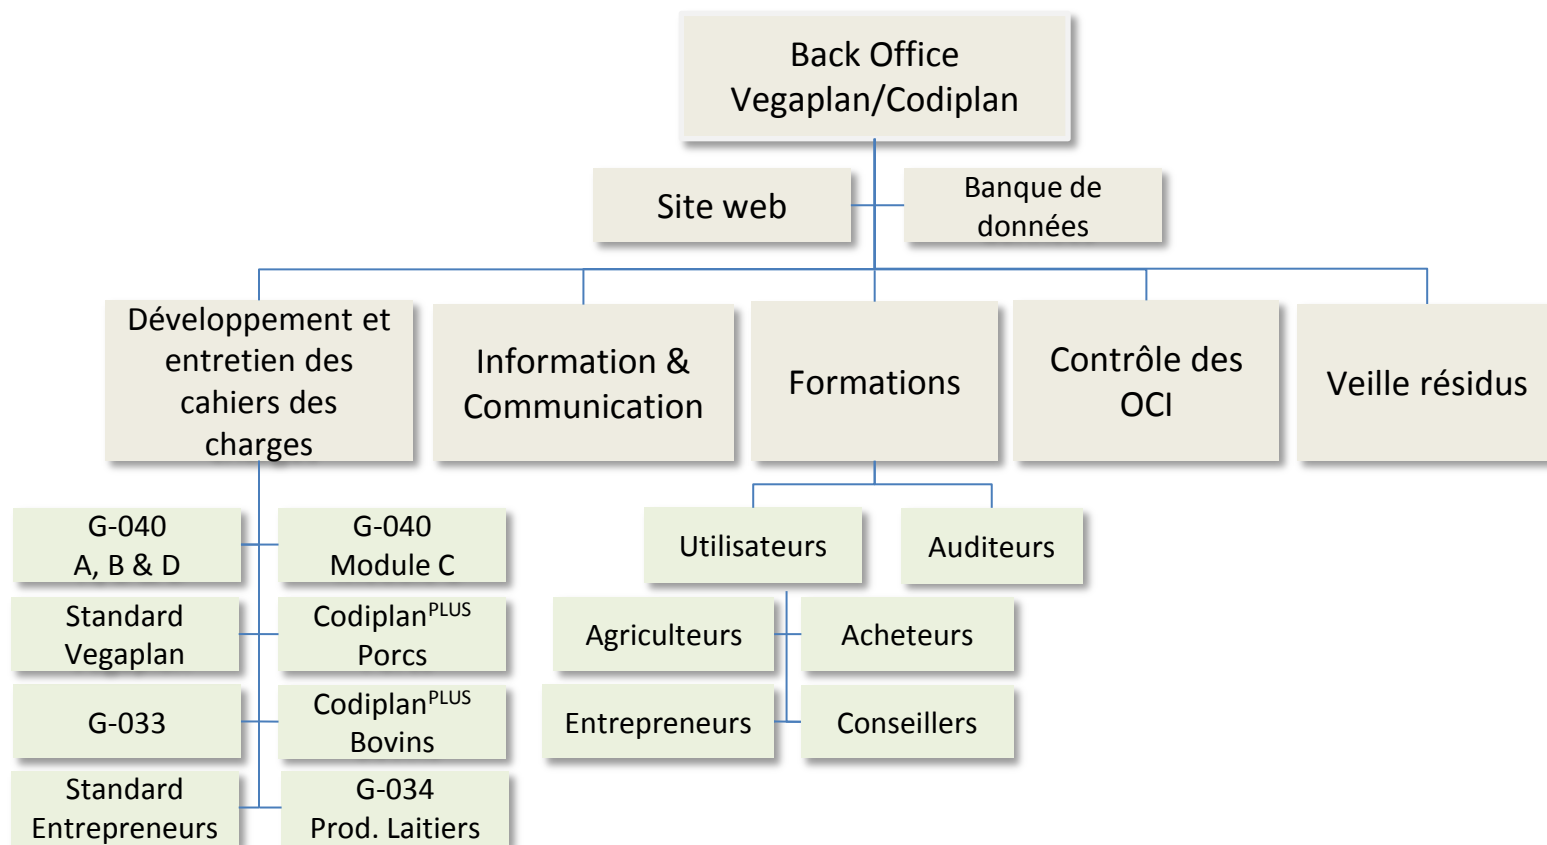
Back Office Vegaplan/Codiplan

Site web

Banque de données

Développement et entretien des cahiers des charges

Information & Communication

Formations

Contrôle des OCI

Veille résidus

G-040 A, B & D

G-040 Module C

Standard Vegaplan

Codiplan$^{PLUS}$ Porcs

G-033

Codiplan$^{PLUS}$ Bovins

Standard Entrepreneurs

G-034 Prod. Laitiers

Utilisateurs

Auditeurs

Agriculteurs

Acheteurs

Entrepreneurs

Conseillers